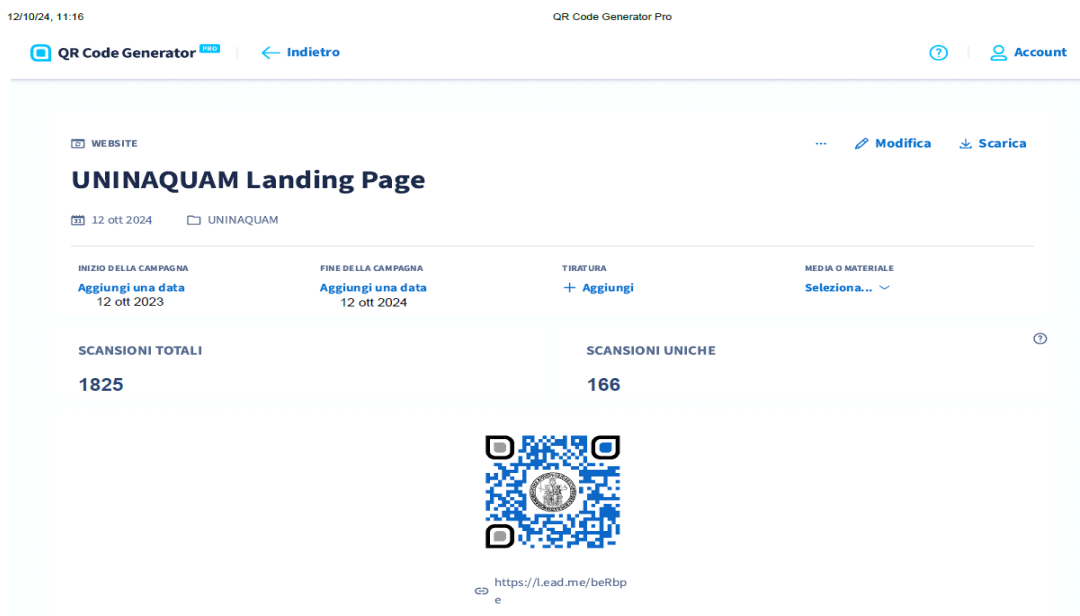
12/10/24, 11:16

QR Code Generator Pro

QR Code Generator PRO

Indietro

Account

WEBSITE

... Modifica Scarica

UNINAQUAM Landing Page

12 ott 2024 UNINAQUAM

| INIZIO DELLA CAMPAGNA | FINE DELLA CAMPAGNA | TIRATURA | MEDIA O MATERIALE |
|---|---|---|---|
| Aggiungi una data 12 ott 2023 | Aggiungi una data 12 ott 2024 | + Aggiungi | Seleziona... |

SCANSIONI TOTALI
1825

SCANSIONI UNICHE
166

https://l.ead.me/beRbpe